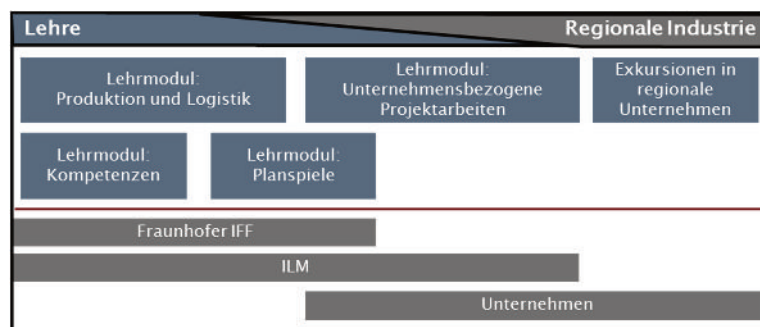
Lehre

Regionale Industrie

Lehrmodul: Produktion und Logistik

Lehrmodul: Unternehmensbezogene Projektarbeiten

Exkursionen in regionale Unternehmen

Lehrmodul: Kompetenzen

Lehrmodul: Planspiele

Fraunhofer IFF

ILM

Unternehmen